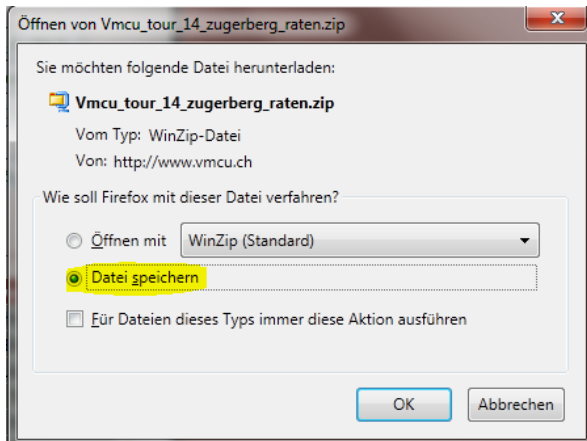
Öffnen von Vmcu_tour_14_zugerberg_raten.zip

Sie möchten folgende Datei herunterladen:

Vmcu_tour_14_zugerberg_raten.zip

Vom Typ: WinZip-Datei

Von: http://www.vmcu.ch

Wie soll Firefox mit dieser Datei verfahren?

Öffnen mit WinZip (Standard)

Datei speichern

Für Dateien dieses Typs immer diese Aktion ausführen

OK Abbrechen